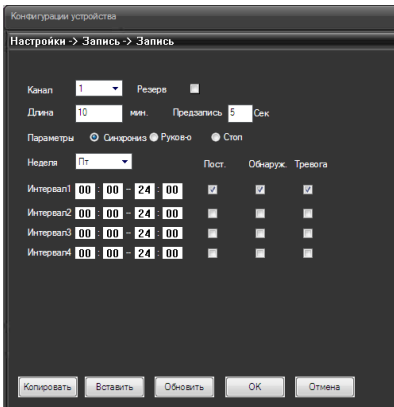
Конфигурации устройства

Настройки -> Запись -> Запись

Канал 1 Резерв

Длина 10 мин. Предзапись 5 Сек

Параметры Синхрониз Руков-о Стоп

Неделя Пт Пост. Обнаруж. Тревога

Интервал1 00 : 00 - 24 : 00

Интервал2 00 : 00 - 24 : 00

Интервал3 00 : 00 - 24 : 00

Интервал4 00 : 00 - 24 : 00

Копировать Вставить Обновить OK Отмена